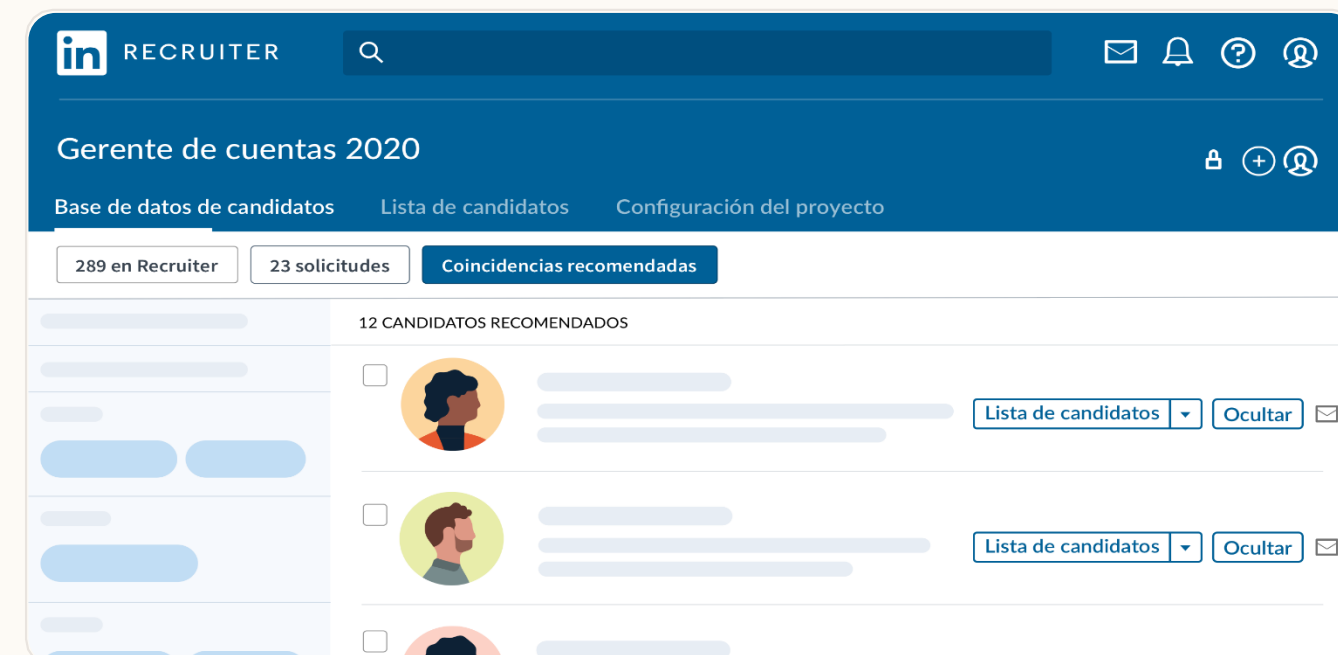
in RECRUITER

Gerente de cuentas 2020

Base de datos de candidatos Lista de candidatos Configuración del proyecto

289 en Recruiter 23 solicitudes Coincidencias recomendadas

12 CANDIDATOS RECOMENDADOS

Lista de candidatos Ocultar

Lista de candidatos Ocultar